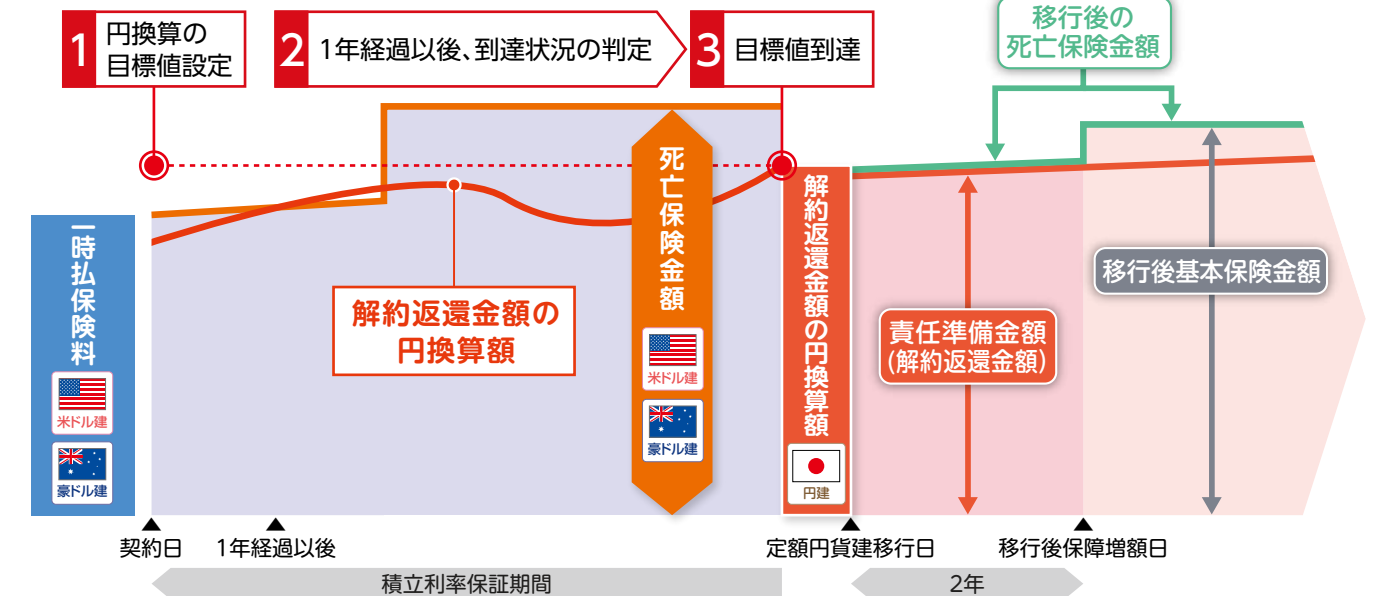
1 円換算の目標値設定

2 1年経過以後、到達状況の判定

3 目標値到達

移行後の死亡保険金額

一時払保険料

米ドル建

豪ドル建

解約返還金額の円換算額

死亡保険金額

米ドル建

豪ドル建

解約返還金額の円換算額

円建

責任準備金額 (解約返還金額)

移行後基本保険金額

契約日

1年経過以後

定額円貨建移行日

移行後保障増額日

積立利率保証期間

2年